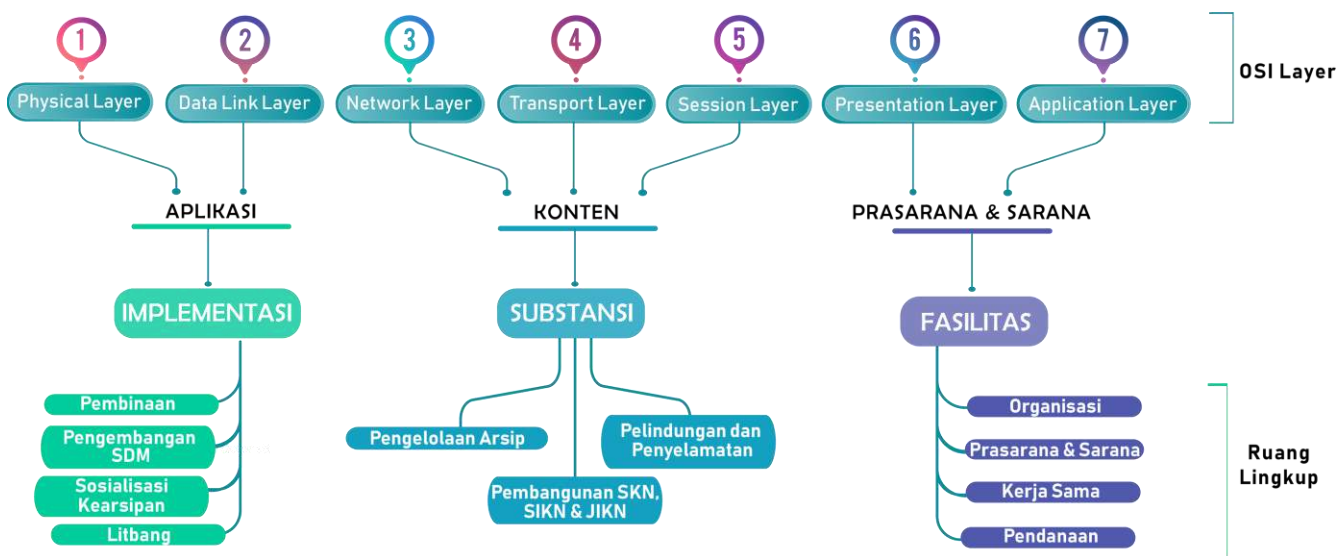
1
Physical Layer

2
Data Link Layer

3
Network Layer

4
Transport Layer

5
Session Layer

6
Presentation Layer

7
Application Layer

OSI Layer

APLIKASI

KONTEN

PRASARANA & SARANA

IMPLEMENTASI

SUBSTANSI

FASILITAS

Pembinaan

Pengembangan SDM

Sosialisasi Kearsipan

Litbang

Pengelolaan Arsip

Pelindungan dan Penyelamatan

Pembangunan SKN, SIKN & JIKN

Organisasi

Prasarana & Sarana

Kerja Sama

Pendanaan

Ruang Lingkup